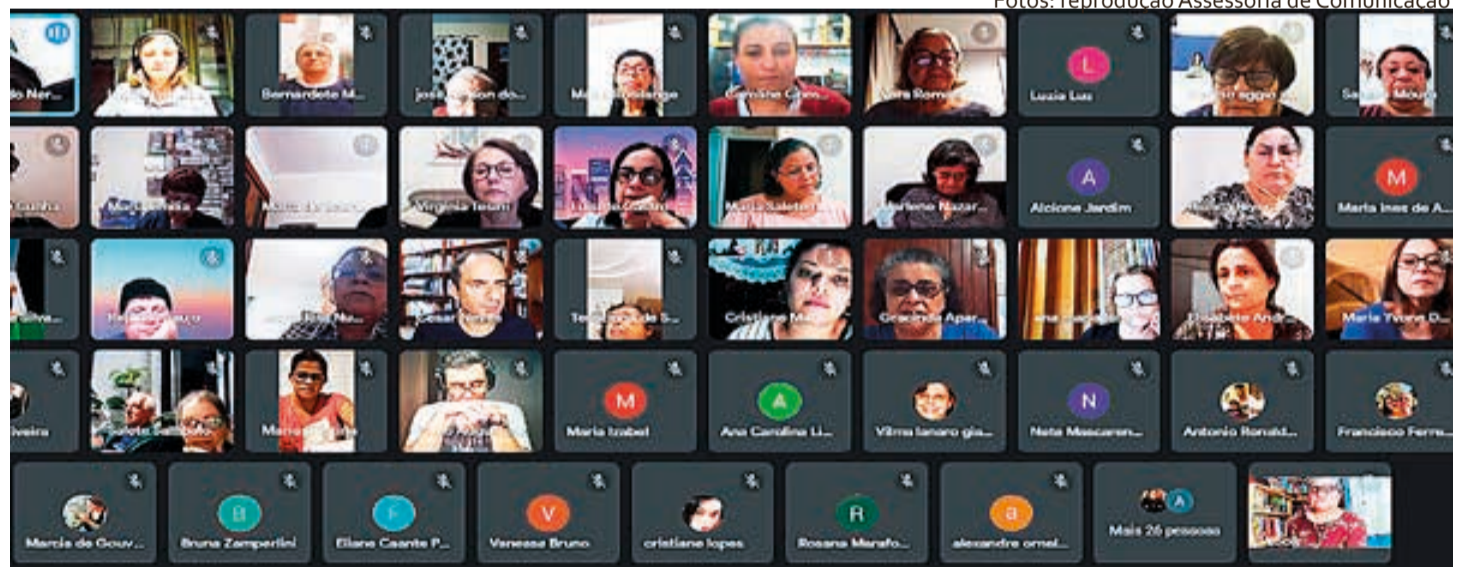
Fotos: reprodução Assessoria de Comunicação

Bernardete M...
josé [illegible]
Gemane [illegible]
Vera Romer
L
Luzia Luz
A
Alcione Jardim
M
Maria Ines de A...
Virginia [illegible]
Marlene Nazar...
Cesar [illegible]
Cristiane M...
Graciela Apar...
Elisabete Andr...
Maria Ivone D...
M
Maria Izabel
A
Ana Carolina Li...
Vilma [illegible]
N
Neta Mascaren...
Antonio Ronald...
Francisco Ferre...
Marcia de Gouv...
B
Bruna Zamperlini
F
Eliane Caante P...
V
Vanessa Bruno
cristiane lopes
R
Rosana Marafo...
a
alexandre ormel...
A
Mais 26 pessoas